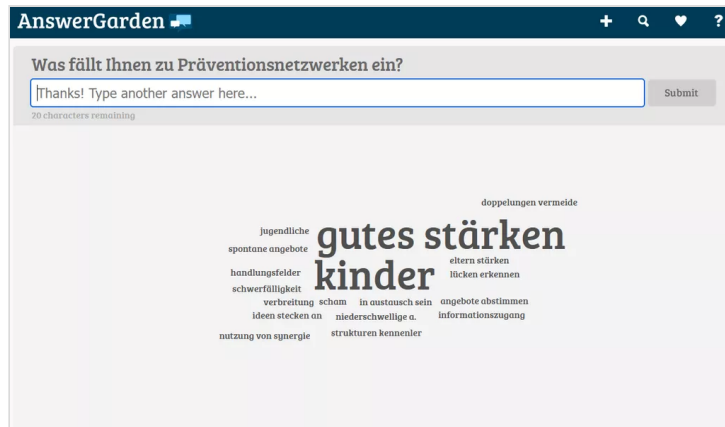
AnswerGarden

+ ? ♥ ?

Was fällt Ihnen zu Präventionsnetzwerken ein?

Thanks! Type another answer here...

Submit

20 characters remaining

doppelungen vermeide
jugendliche
spontane angebote
gutes stärken
eltern stärken
handlungsfelder
kinder
lücken erkennen
schwerfälligkeit
verbreitung
scham
in austausch sein
angebote abstimmen
ideen stecken an
niederschwellige a.
informationszugang
nutzung von synergie
strukturen kennenler